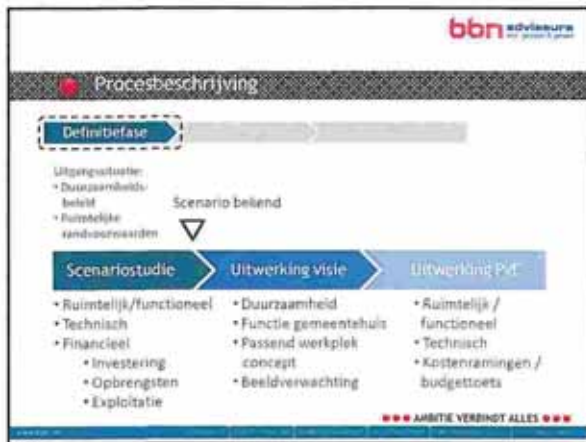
bbn adviseurs

Procesbeschrijving

Definitiefase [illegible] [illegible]

Uitgangssituatie:
• Duurzaamheidsbeleid
• Ruimtelijke randvoorwaarden

Scenario bekend

Scenariostudie | Uitwerking visie | Uitwerking PvE

• Ruimtelijk/functioneel
• Technisch
• Financieel
  • Investering
  • Opbrengsten
  • Exploitatie

• Duurzaamheid
• Functie gemeentehuis
• Passend werkplek concept
• Beeldverwachting

• Ruimtelijk / functioneel
• Technisch
• Kostenramingen / budgettoets

AMBITIE VERBINDT ALLES

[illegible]